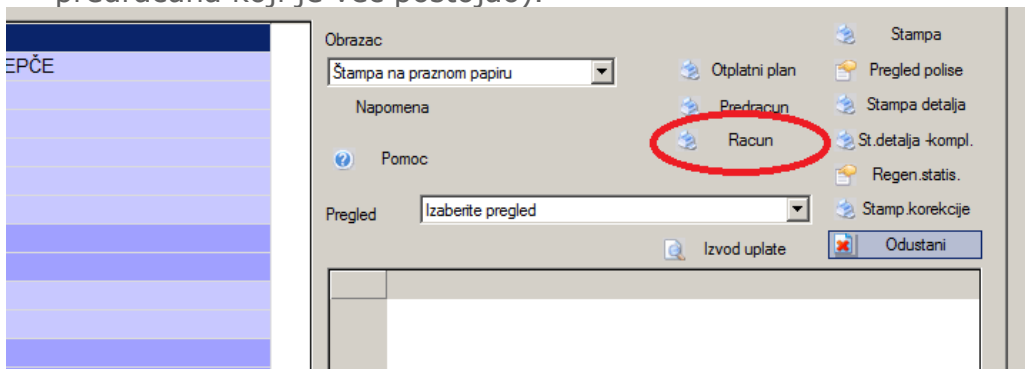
predračuna koji je već postojao).

EPČE

Obrazac

Štampa na praznom papiru

Napomena

Pomoc

Pregled

Izaberite pregled

Otplatni plan

Predracun

Racun

Izvod uplate

Stampa

Pregled polise

Stampa detalja

St.detalja -kompl.

Regen.statis.

Stamp.korekcije

Odustani